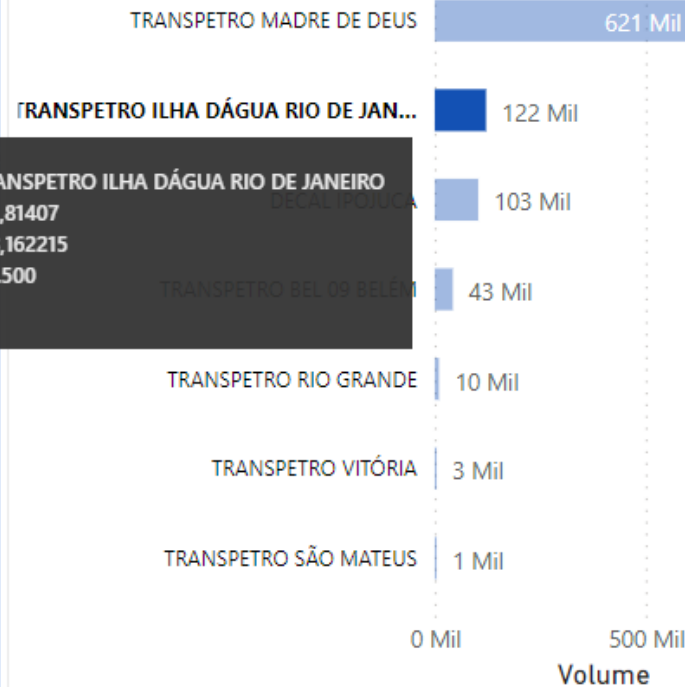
TRANSPETRO MADRE DE DEUS 621 Mil
TRANSPETRO ILHA DÁGUA RIO DE JAN... 122 Mil
ANSPETRO ILHA DÁGUA RIO DE JANEIRO
,81407
,162215
500
DECAL IPOJUCA 103 Mil
TRANSPETRO BEL 09 BELÉM 43 Mil
TRANSPETRO RIO GRANDE 10 Mil
TRANSPETRO VITÓRIA 3 Mil
TRANSPETRO SÃO MATEUS 1 Mil
0 Mil
500 Mil
Volume